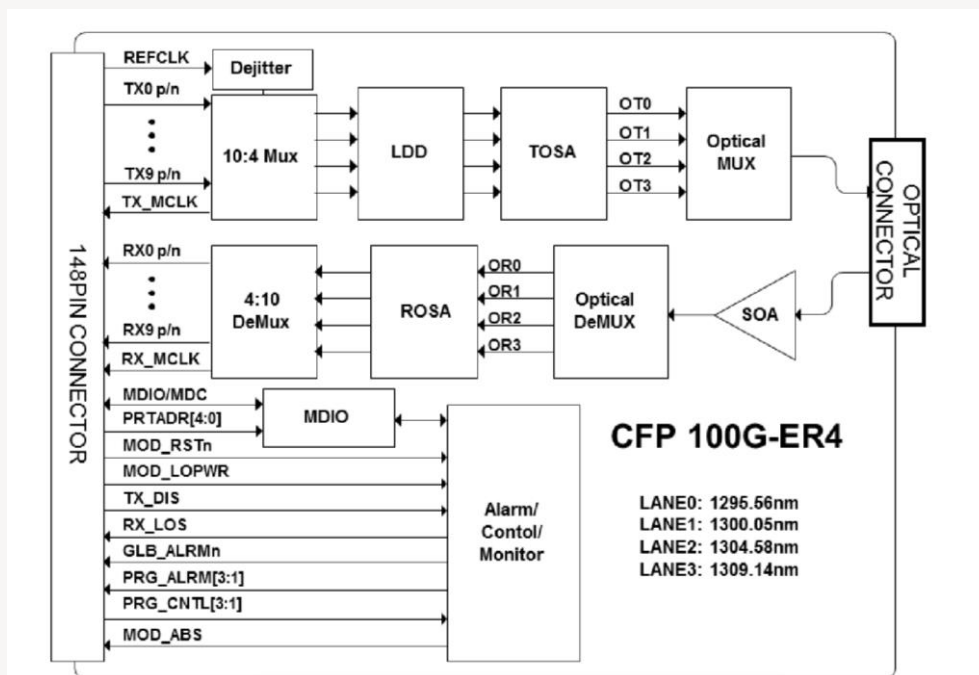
148PIN CONNECTOR

REFCLK
Dejitter
TX0 p/n
TX9 p/n
TX_MCLK
10:4 Mux
LDD
TOSA
OT0
OT1
OT2
OT3
Optical MUX
OPTICAL CONNECTOR

RX0 p/n
RX9 p/n
RX_MCLK
4:10 DeMux
ROSA
OR0
OR1
OR2
OR3
Optical DeMUX
SOA

MDIO/MDC
PRTADR[4:0]
MDIO
MOD_RSTn
MOD_LOPWR
TX_DIS
RX_LOS
GLB_ALRMn
PRG_ALRM[3:1]
PRG_CNTL[3:1]
MOD_ABS
Alarm/ Contol/ Monitor

CFP 100G-ER4

LANE0: 1295.56nm
LANE1: 1300.05nm
LANE2: 1304.58nm
LANE3: 1309.14nm